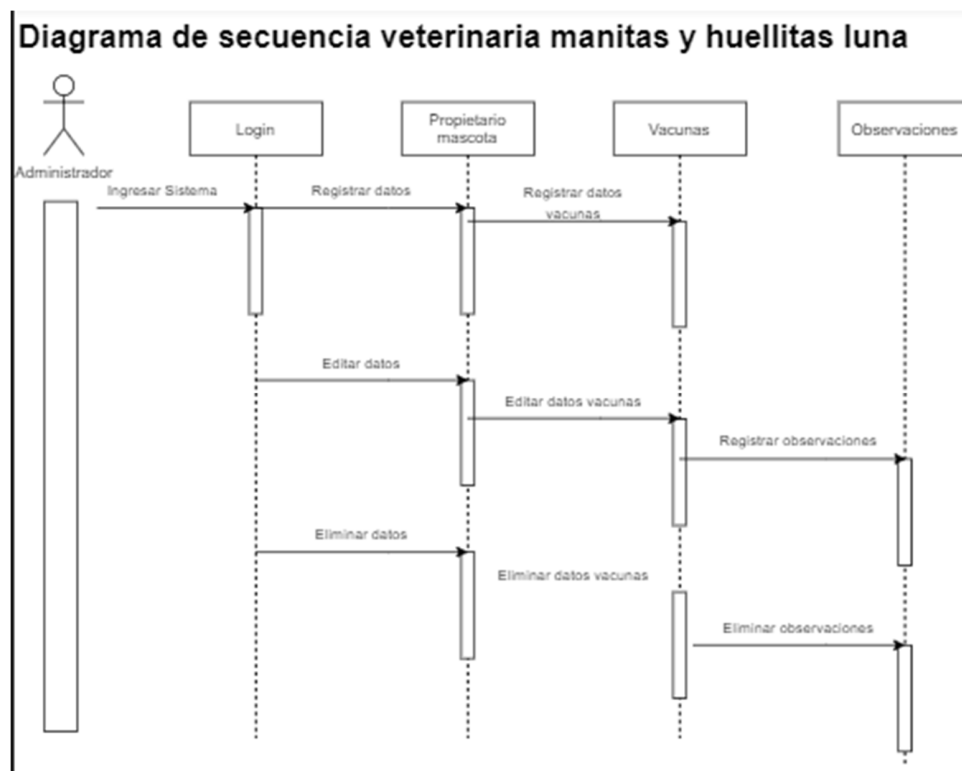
Diagrama de secuencia veterinaria manitas y huellitas luna

Administrador

Login

Propietario mascota

Vacunas

Observaciones

Ingresar Sistema

Registrar datos

Registrar datos vacunas

Editar datos

Editar datos vacunas

Registrar observaciones

Eliminar datos

Eliminar datos vacunas

Eliminar observaciones